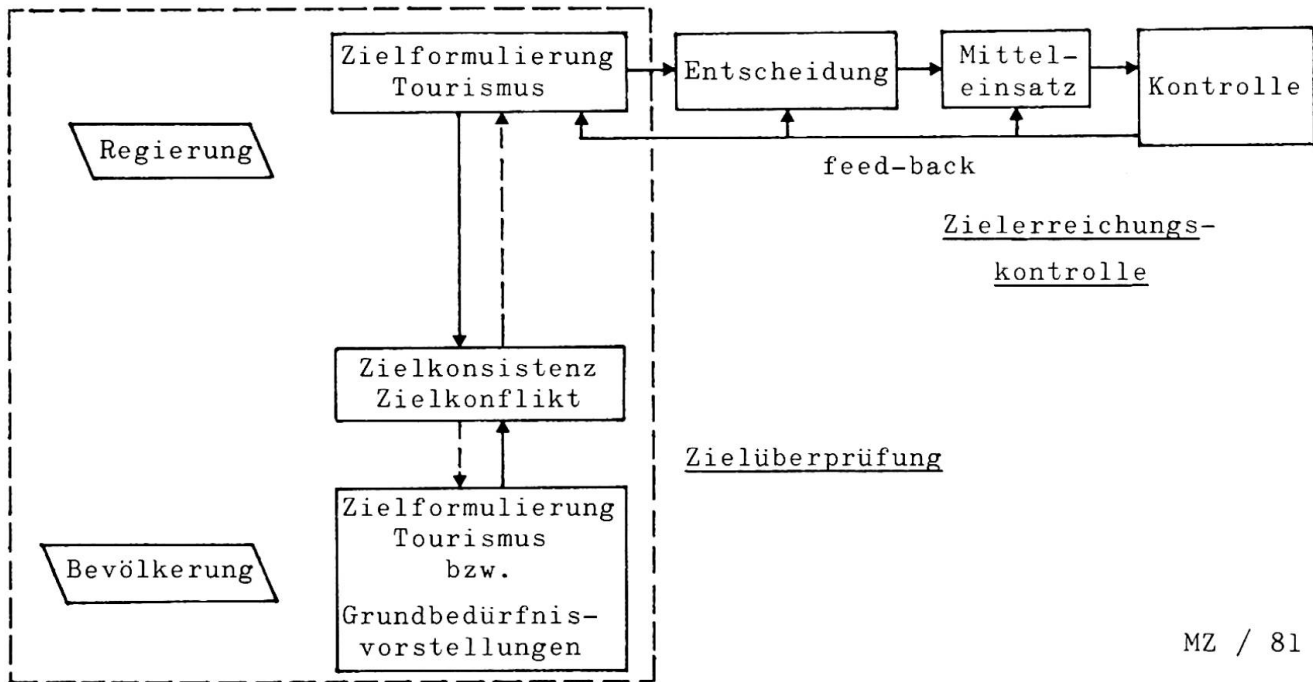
Zielformulierung Tourismus

Entscheidung

Mitteleinsatz

Kontrolle

Regierung

feed-back

Zielerreichungskontrolle

Zielkonsistenz Zielkonflikt

Zielüberprüfung

Zielformulierung Tourismus bzw. Grundbedürfnisvorstellungen

Bevölkerung

MZ / 81